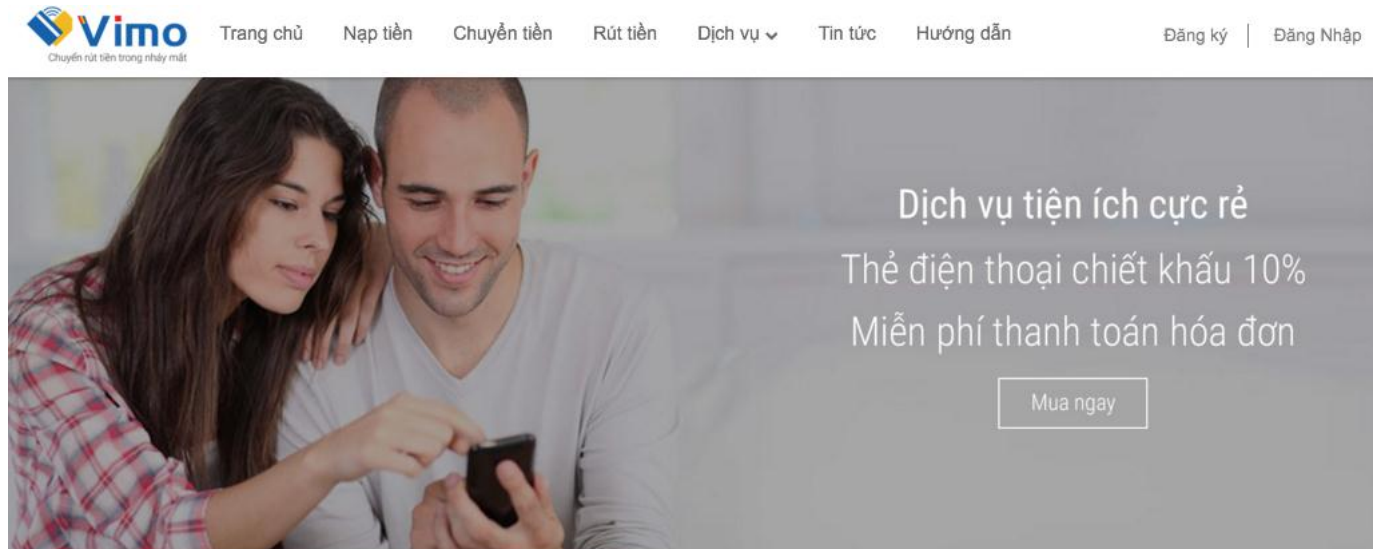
Vimo
Chuyển rút tiền trong nháy mắt

Trang chủ Nạp tiền Chuyển tiền Rút tiền Dịch vụ Tin tức Hướng dẫn Đăng ký Đăng Nhập

Dịch vụ tiện ích cực rẻ
Thẻ điện thoại chiết khấu 10%
Miễn phí thanh toán hóa đơn

Mua ngay